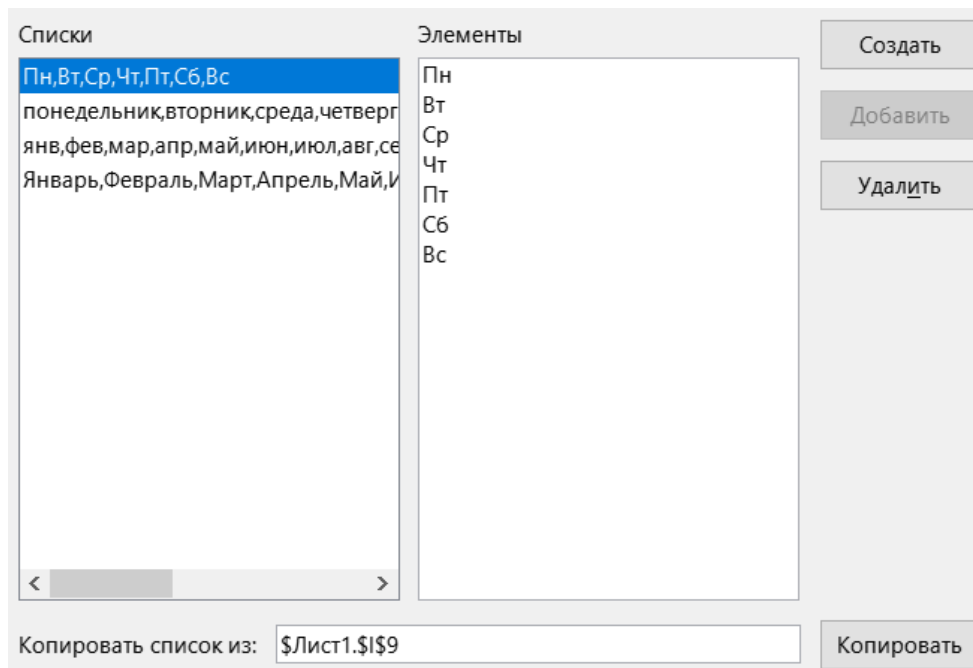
Списки

Пн,Вт,Ср,Чт,Пт,Сб,Вс
понедельник,вторник,среда,четверг
янв,фев,мар,апр,май,июн,июл,авг,се
Январь,Февраль,Март,Апрель,Май,И

Элементы

Пн
Вт
Ср
Чт
Пт
Сб
Вс

Создать

Добавить

Удалить

Копировать список из: $Лист1.$I$9

Копировать